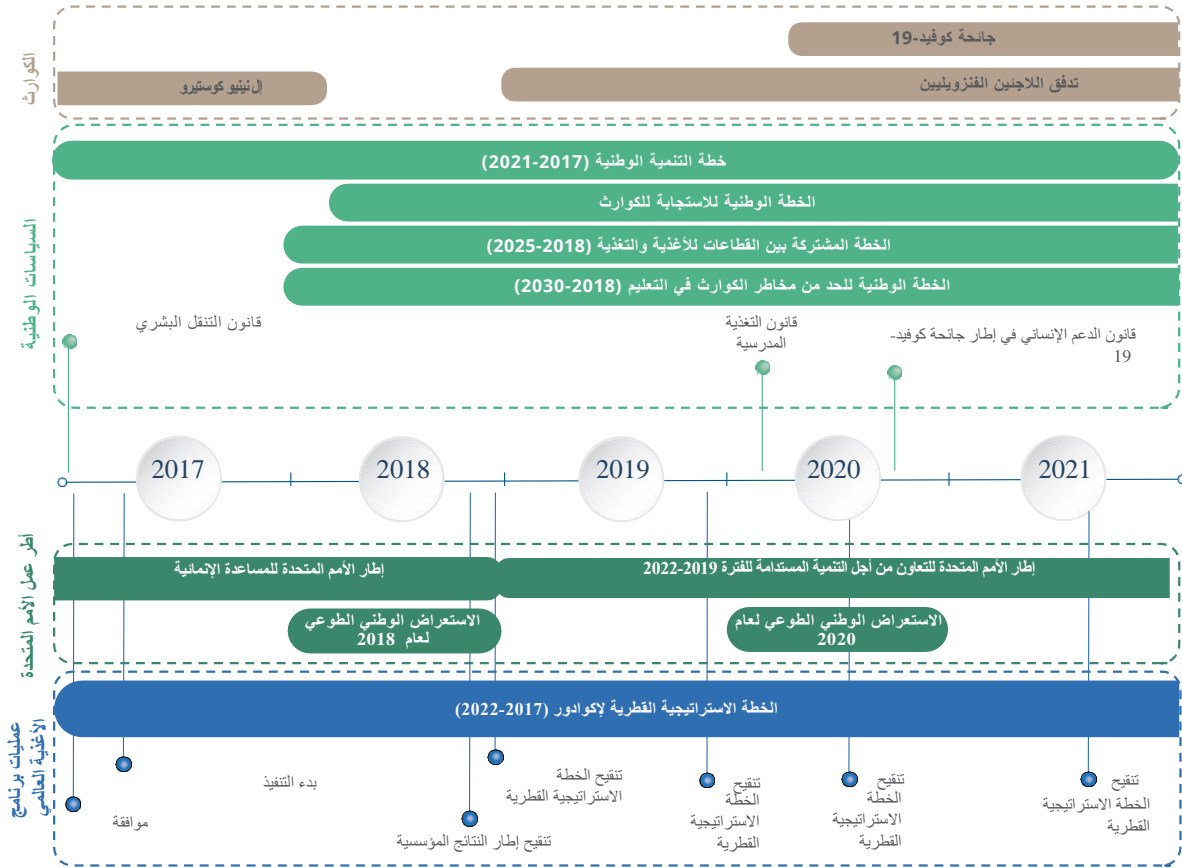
الكوارث

جائحة كوفيد-19

إل نينيو كوستيرو

تدفق اللاجئين الفنزويليين

السياسات الوطنية

خطة التنمية الوطنية (2017-2021)

الخطة الوطنية للاستجابة للكوارث

الخطة المشتركة بين القطاعات للأغذية والتغذية (2018-2025)

الخطة الوطنية للحد من مخاطر الكوارث في التعليم (2018-2030)

قانون التنقل البشري

قانون التغذية المدرسية

قانون الدعم الإنساني في إطار جائحة كوفيد-19

2017

2018

2019

2020

2021

أطر عمل الأمم المتحدة

إطار الأمم المتحدة للمساعدة الإنمائية

إطار الأمم المتحدة للتعاون من أجل التنمية المستدامة للفترة 2019-2022

الاستعراض الوطني الطوعي لعام 2018

الاستعراض الوطني الطوعي لعام 2020

عمليات برنامج الأغذية العالمي

الخطة الاستراتيجية القطرية لإكوادور (2017-2022)

موافقة

بدء التنفيذ

تنقيح إطار النتائج المؤسسية

تنقيح الخطة الاستراتيجية القطرية

تنقيح الخطة الاستراتيجية القطرية

تنقيح الخطة الاستراتيجية القطرية

تنقيح الخطة الاستراتيجية القطرية